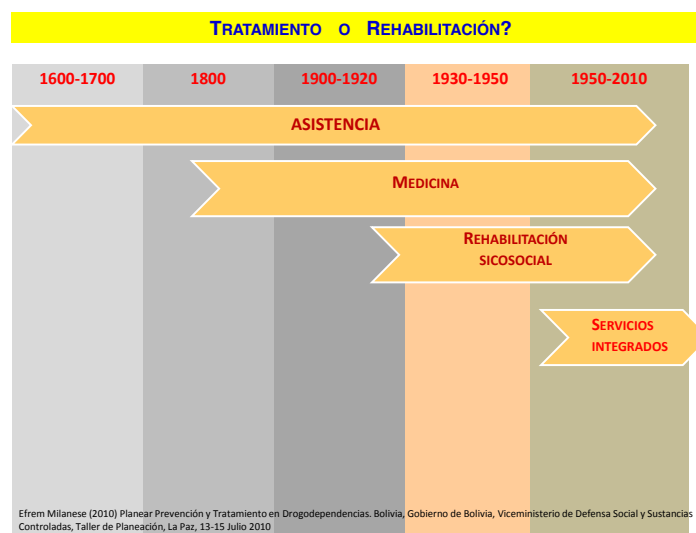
TRATAMIENTO O REHABILITACIÓN?

1600-1700
1800
1900-1920
1930-1950
1950-2010

ASISTENCIA

MEDICINA

REHABILITACIÓN SICOSOCIAL

SERVICIOS INTEGRADOS

Efrem Milanese (2010) Planear Prevención y Tratamiento en Drogodependencias. Bolivia, Gobierno de Bolivia, Viceministerio de Defensa Social y Sustancias Controladas, Taller de Planeación, La Paz, 13-15 Julio 2010